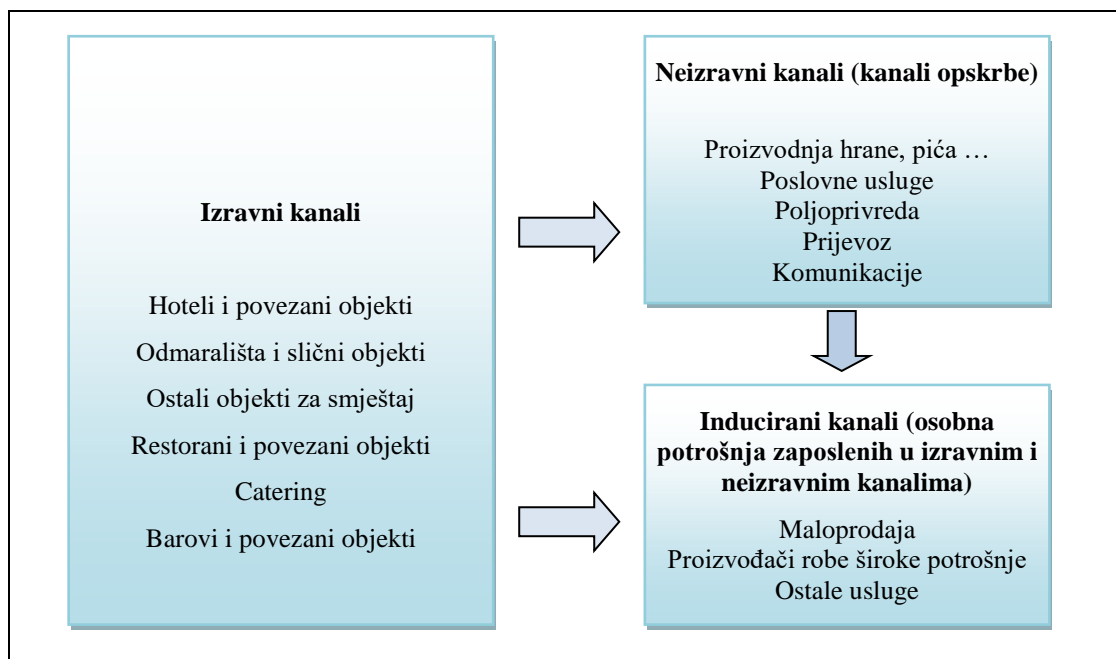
Izravni kanali

Hoteli i povezani objekti
Odmarališta i slični objekti
Ostali objekti za smještaj
Restorani i povezani objekti
Catering
Barovi i povezani objekti

Neizravni kanali (kanali opskrbe)

Proizvodnja hrane, pića …
Poslovne usluge
Poljoprivreda
Prijevoz
Komunikacije

Inducirani kanali (osobna potrošnja zaposlenih u izravnim i neizravnim kanalima)

Maloprodaja
Proizvođači robe široke potrošnje
Ostale usluge